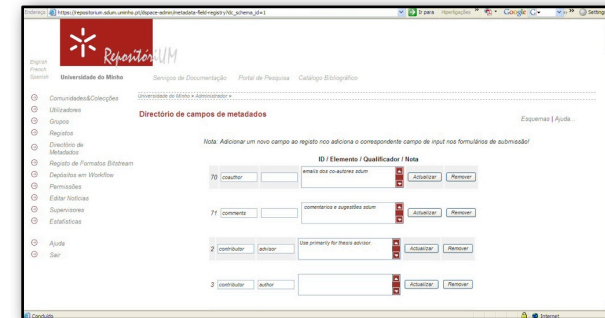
Endereço https://repositorium.sdum.uminho.pt/dspace-admin/metadata-field-registry?dc_schema_id=1 Ir para Hiperligações Google Settings

English French Spanish

RepositóriUM

Universidade do Minho Serviços de Documentação Portal de Pesquisa Catálogo Bibliográfico

Universidade do Minho > Administrador >

Comunidades&Colecções
Utilizadores
Grupos
Registos
Directório de Metadados
Registo de Formatos Bitstream
Depósitos em Workflow
Permissões
Editar Notícias
Supervisores
Estatísticas

Ajuda
Sair

Directório de campos de metadados

Esquemas | Ajuda...

Nota: Adicionar um novo campo ao registo não adiciona o correspondente campo de input nos formulários de submissão!

ID / Elemento / Qualificador / Nota

| | | | | | |
|---|---|---|---|---|---|
| 70 | coauthor | | emails dos co-autores sdum | Actualizar | Remover |
| 71 | comments | | comentarios e sugestões sdum | Actualizar | Remover |
| 2 | contributor | advisor | Use primarily for thesis advisor. | Actualizar | Remover |
| 3 | contributor | author | | Actualizar | Remover |

Concluído Internet